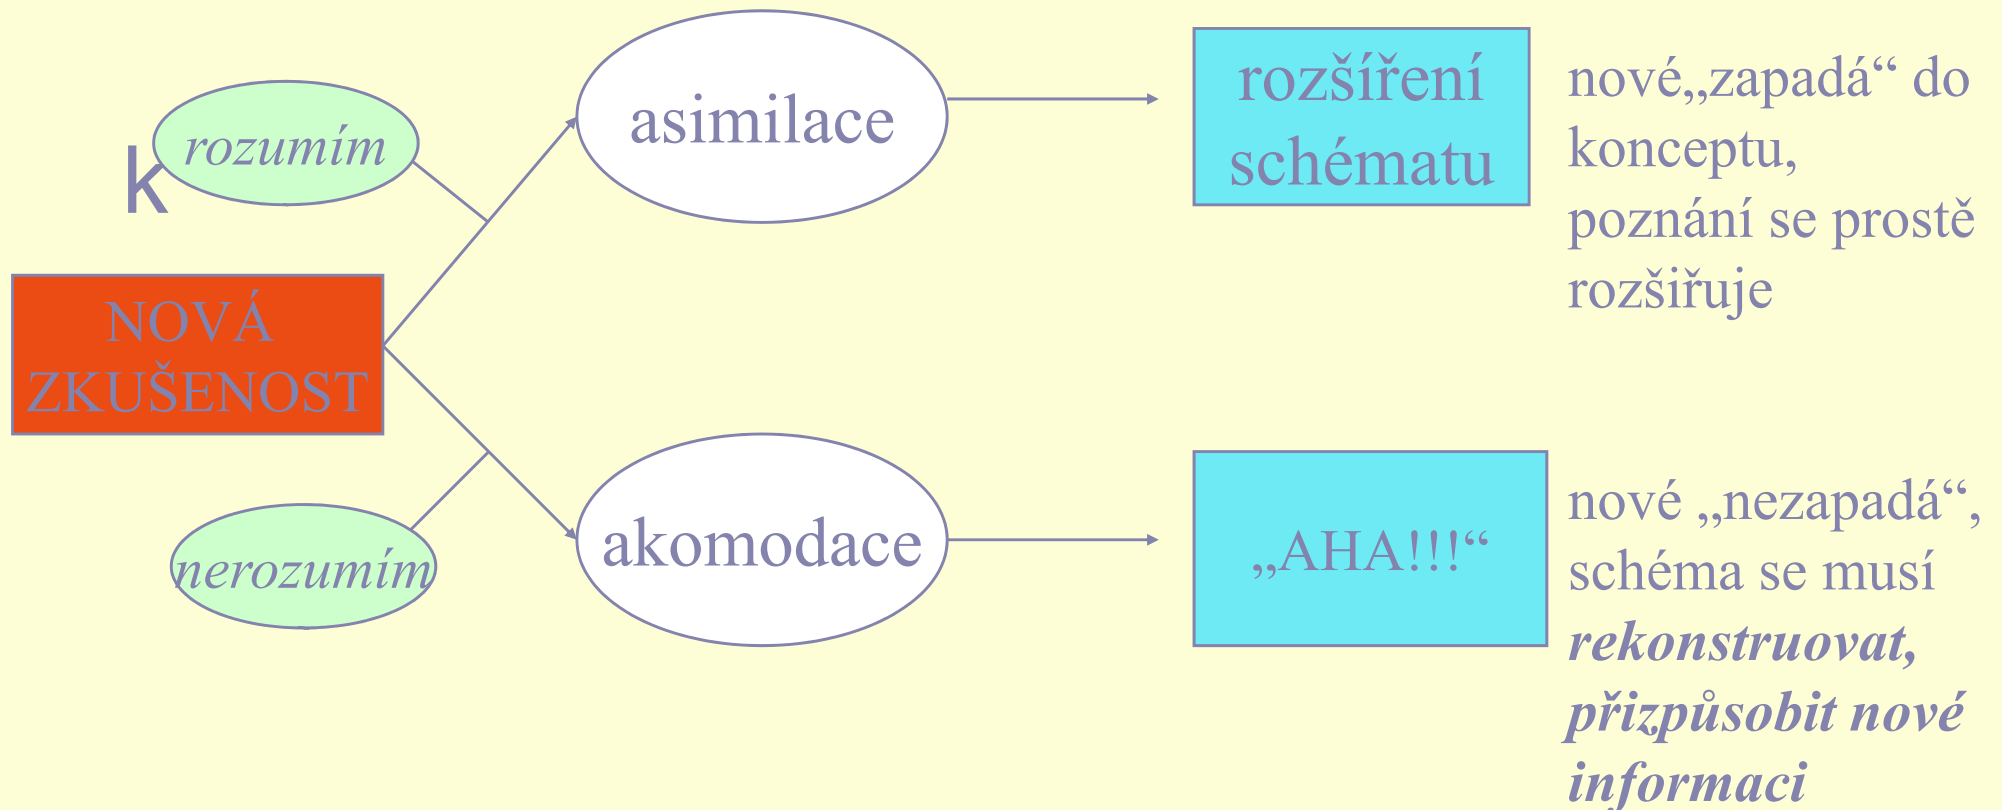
k

rozumím

NOVÁ ZKUŠENOST

nerozumím

asimilace

akomodace

rozšíření schématu

nové„zapadá“ do konceptu, poznání se prostě rozšiřuje

„AHA!!!“

nové „nezapadá“, schéma se musí ***rekonstruovat, přizpůsobit nové informaci***